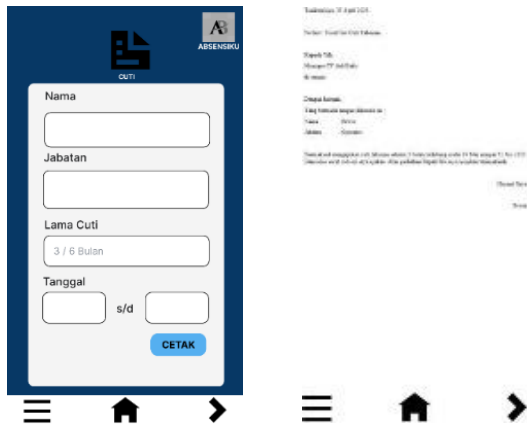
AB
ABSENSIKU

CUTI

Nama

Jabatan

Lama Cuti

3 / 6 Bulan

Tanggal

s/d

CETAK

Tasikmalaya, 30 April 2024

Perihal : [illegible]

Kepada Yth.
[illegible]
di tempat

Dengan hormat,
Yang bertanda tangan dibawah ini :
Nama : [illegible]
Jabatan : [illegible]

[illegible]

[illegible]

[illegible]